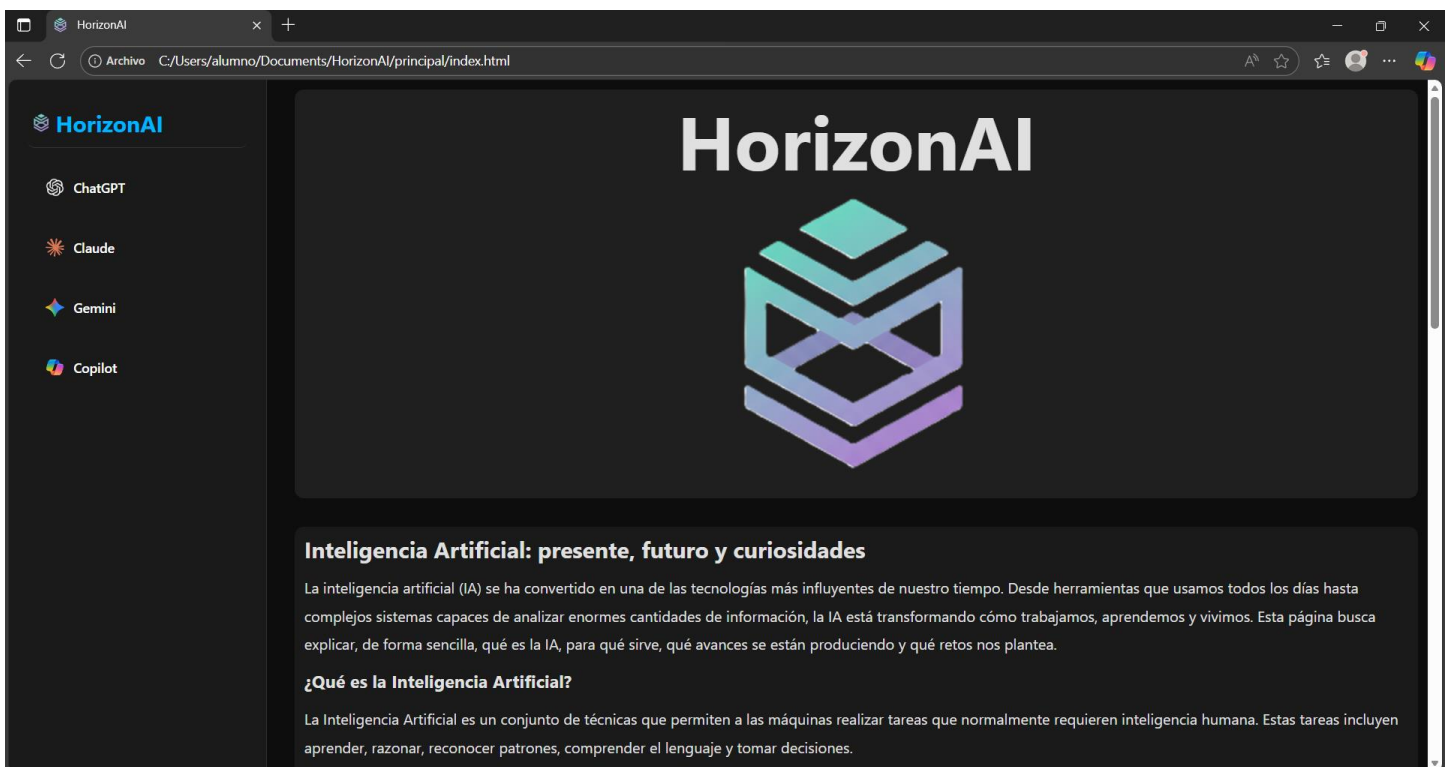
HorizonAI

Archivo C:/Users/alumno/Documents/HorizonAI/principal/index.html

HorizonAI

ChatGPT

Claude

Gemini

Copilot

HorizonAI

Inteligencia Artificial: presente, futuro y curiosidades

La inteligencia artificial (IA) se ha convertido en una de las tecnologías más influyentes de nuestro tiempo. Desde herramientas que usamos todos los días hasta complejos sistemas capaces de analizar enormes cantidades de información, la IA está transformando cómo trabajamos, aprendemos y vivimos. Esta página busca explicar, de forma sencilla, qué es la IA, para qué sirve, qué avances se están produciendo y qué retos nos plantea.

¿Qué es la Inteligencia Artificial?

La Inteligencia Artificial es un conjunto de técnicas que permiten a las máquinas realizar tareas que normalmente requieren inteligencia humana. Estas tareas incluyen aprender, razonar, reconocer patrones, comprender el lenguaje y tomar decisiones.